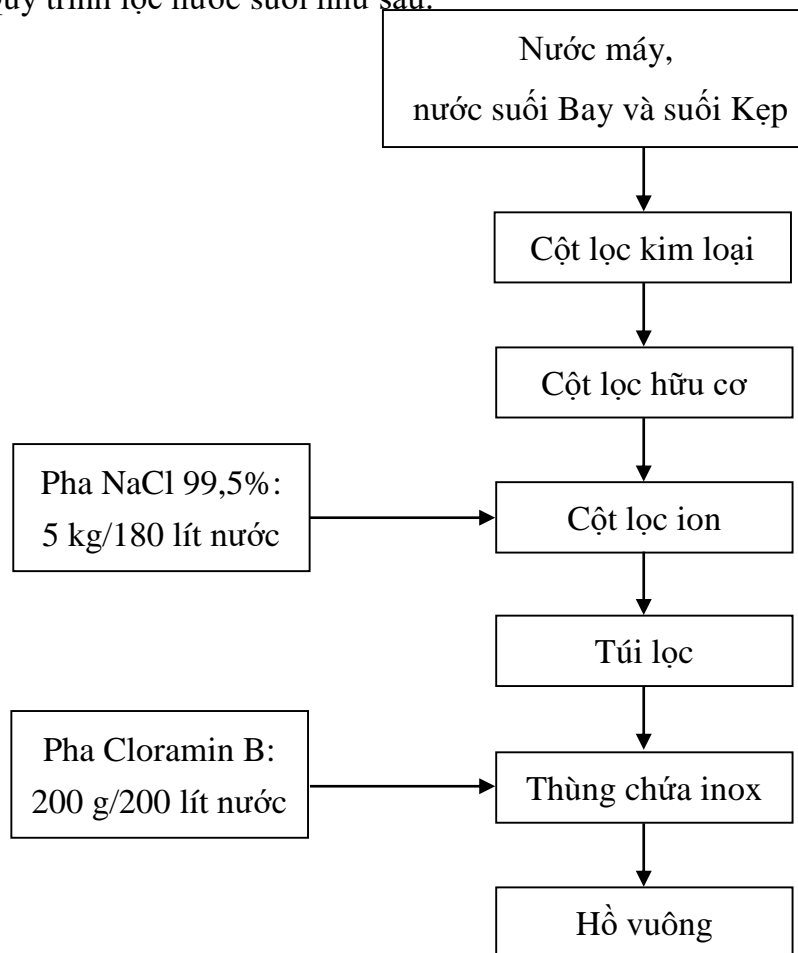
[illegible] quy trình lọc nước suối như sau:

Nước máy, nước suối Bay và suối Kẹp

Cột lọc kim loại

Cột lọc hữu cơ

Pha NaCl 99,5%: 5 kg/180 lít nước

Cột lọc ion

Túi lọc

Pha Cloramin B: 200 g/200 lít nước

Thùng chứa inox

Hồ vuông